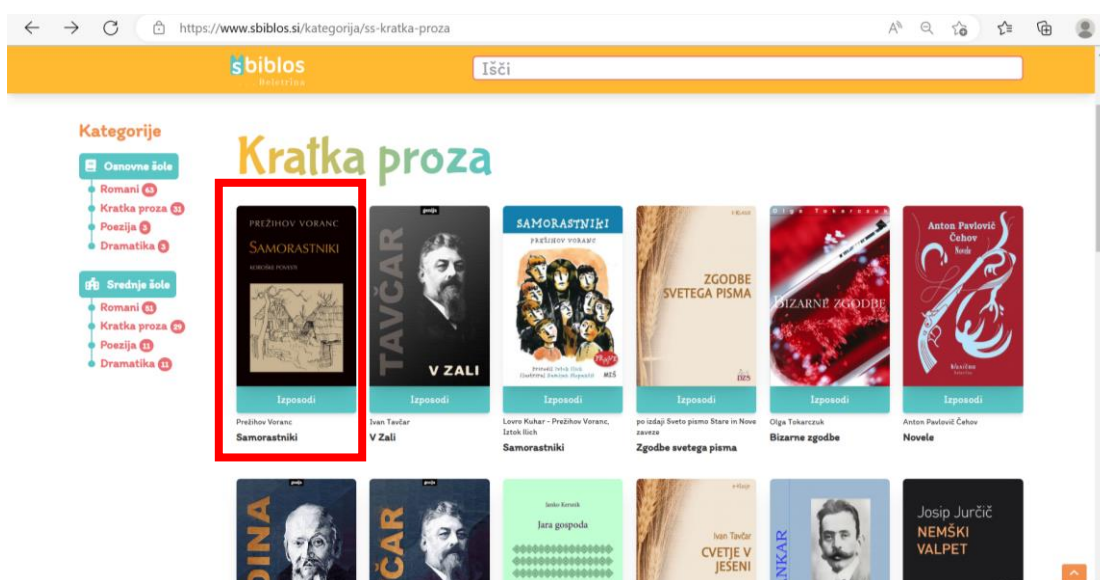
https://www.sbiblos.si/kategorija/ss-kratka-proza

sbiblos
Išči

Kategorije

Osnovne šole
Romani 43
Kratka proza 31
Poezija 3
Dramatika 3

Srednje šole
Romani 51
Kratka proza 29
Poezija 11
Dramatika 11

Kratka proza

PREŽIHOV VORANC
SAMORASTNIKI
Izposodi
Prežihov Voranc
Samorastniki

TAVČAR
V ZALI
Izposodi
Ivan Tavčar
V Zali

SAMORASTNIKI
PREŽIHOV VORANC
Izposodi
Lovro Kuhar - Prežihov Voranc, Iztok Ilich
Samorastniki

ZGODBE SVETEGA PISMA
Izposodi
po izdaji Sveto pismo Stare in Nove zaveze
Zgodbe svetega pisma

Olga Tokarczuk
BIZARNE ZGODBE
Izposodi
Olga Tokarczuk
Bizarne zgodbe

Anton Pavlovič Čehov
Novele
Izposodi
Anton Pavlovič Čehov
Novele

DINA

ČAR

Janko Kersnik
Jara gospoda

Ivan Tavčar
CVETJE V JESENI

NKAR

Josip Jurčič
NEMŠKI VALPET